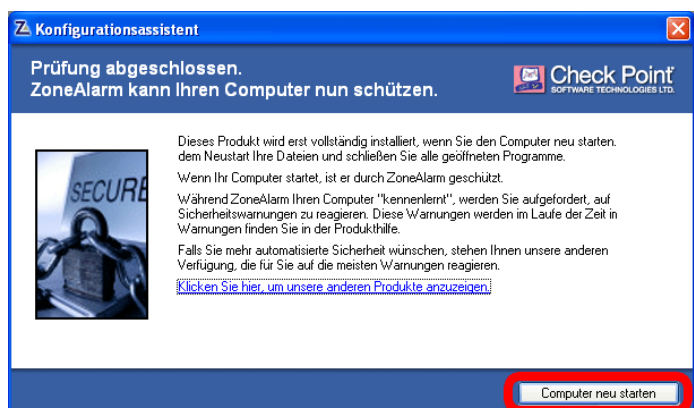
Konfigurationsassistent

Prüfung abgeschlossen.
ZoneAlarm kann Ihren Computer nun schützen.

Check Point
SOFTWARE TECHNOLOGIES LTD.

SECURE

Dieses Produkt wird erst vollständig installiert, wenn Sie den Computer neu starten. dem Neustart Ihre Dateien und schließen Sie alle geöffneten Programme.

Wenn Ihr Computer startet, ist er durch ZoneAlarm geschützt.

Während ZoneAlarm Ihren Computer "kennenlernt", werden Sie aufgefordert, auf Sicherheitswarnungen zu reagieren. Diese Warnungen werden im Laufe der Zeit in Warnungen finden Sie in der Produkthilfe.

Falls Sie mehr automatisierte Sicherheit wünschen, stehen Ihnen unsere anderen Verfügung, die für Sie auf die meisten Warnungen reagieren.

Klicken Sie hier, um unsere anderen Produkte anzuzeigen.

Computer neu starten